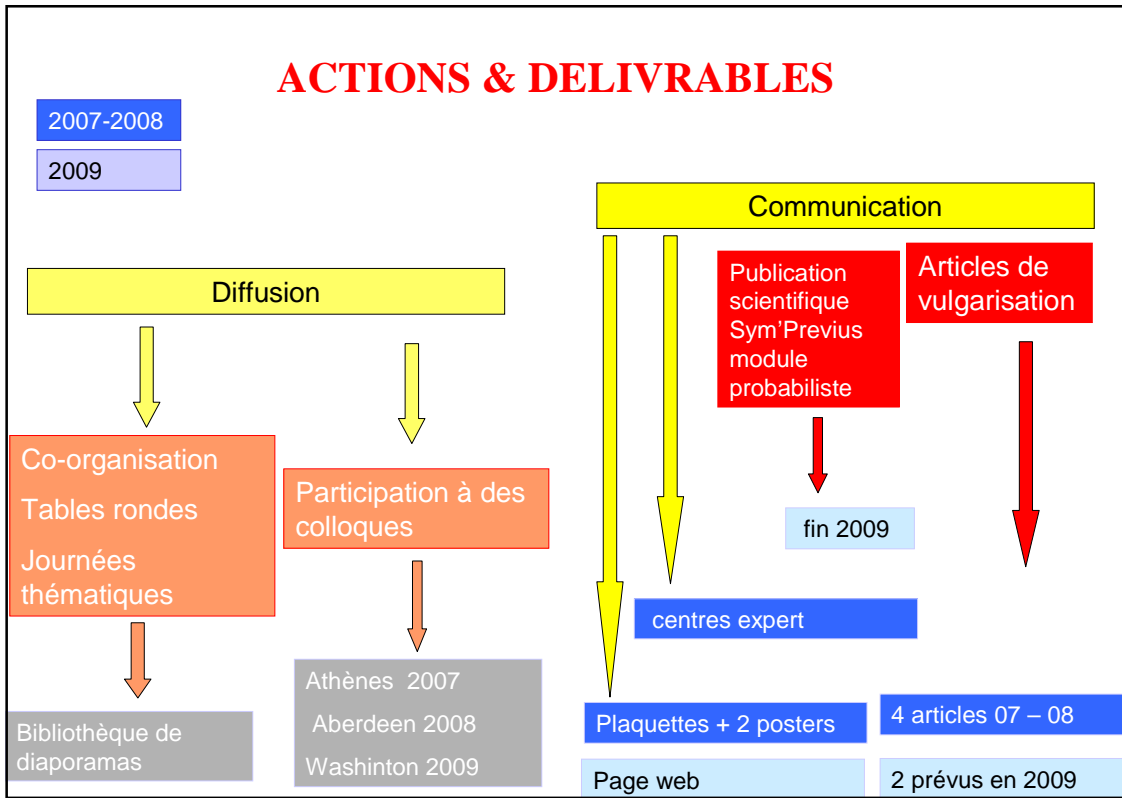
ACTIONS & DELIVRABLES

2007-2008

2009

Diffusion

Co-organisation

Tables rondes

Journées thématiques

Participation à des colloques

Bibliothèque de diaporamas

Athènes 2007

Aberdeen 2008

Washinton 2009

Communication

Publication scientifique Sym'Previus module probabiliste

Articles de vulgarisation

fin 2009

centres expert

Plaquettes + 2 posters

4 articles 07 – 08

Page web

2 prévus en 2009